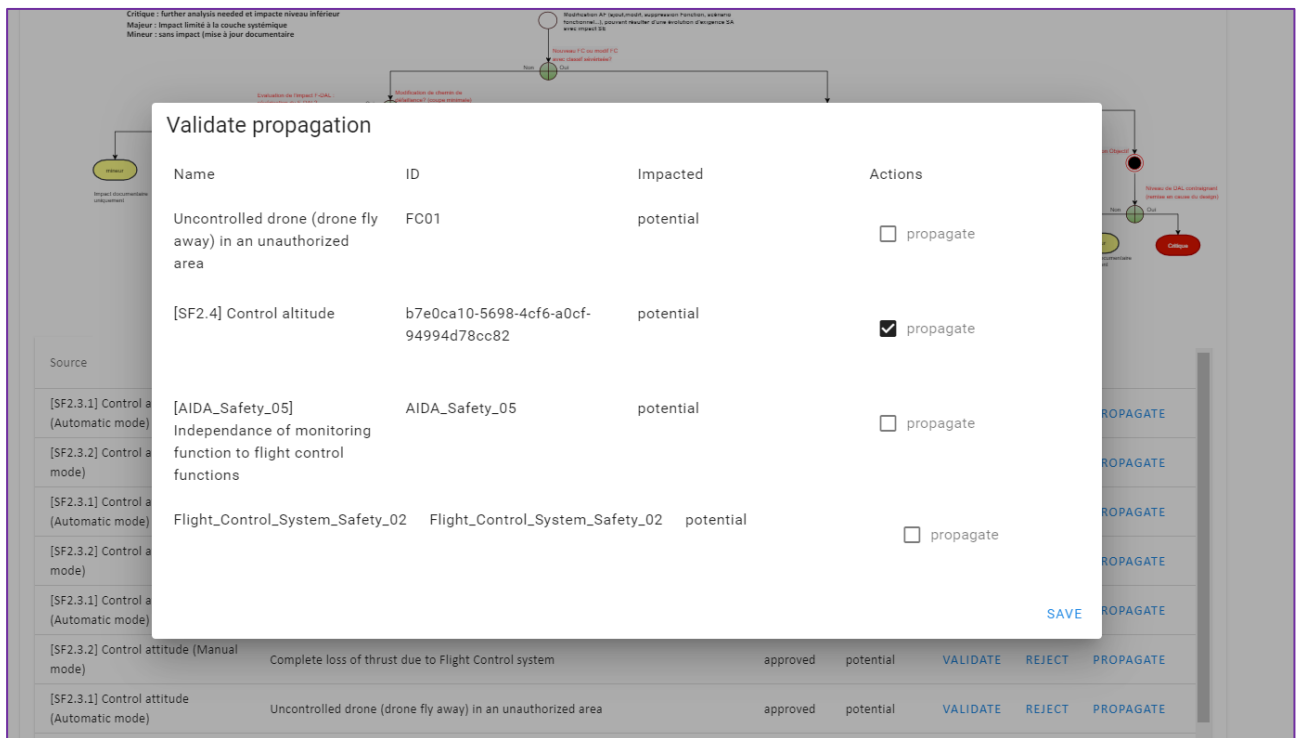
Critique : further analysis needed and impacte niveau inférieur
Majeur : Impact limité à la couche systémique
Mineur : sans impact (mise à jour documentaire

Modification A° (ajout,modif, suppression Fonction, scénario fonctionnel...), pouvant résulter d'une évolution d'exigence SA avec impact SS

Nouveau FC ou modif FC avec classif aléatoire?

Non
Oui

Evaluation de l'impact f-DAL
Modification de chemin de défaillance? (coupe minimale)

Mineur
Impact documentaire uniquement

Niveau de DAL contraignant (remise en cause du design)
Non
Oui
Critique

Validate propagation

| Name | ID | Impacted | Actions |
|---|---|---|---|
| Uncontrolled drone (drone fly away) in an unauthorized area | FC01 | potential | propagate |
| [SF2.4] Control altitude | b7e0ca10-5698-4cf6-a0cf-94994d78cc82 | potential | propagate |
| [AIDA_Safety_05] Independance of monitoring function to flight control functions | AIDA_Safety_05 | potential | propagate |
| Flight_Control_System_Safety_02 | Flight_Control_System_Safety_02 | potential | propagate |

SAVE

Source
[SF2.3.1] Control a (Automatic mode) PROPAGATE
[SF2.3.2] Control a mode) PROPAGATE
[SF2.3.1] Control a (Automatic mode) PROPAGATE
[SF2.3.2] Control a mode) PROPAGATE
[SF2.3.1] Control a (Automatic mode) PROPAGATE
[SF2.3.2] Control attitude (Manual mode) Complete loss of thrust due to Flight Control system approved potential VALIDATE REJECT PROPAGATE
[SF2.3.1] Control attitude (Automatic mode) Uncontrolled drone (drone fly away) in an unauthorized area approved potential VALIDATE REJECT PROPAGATE